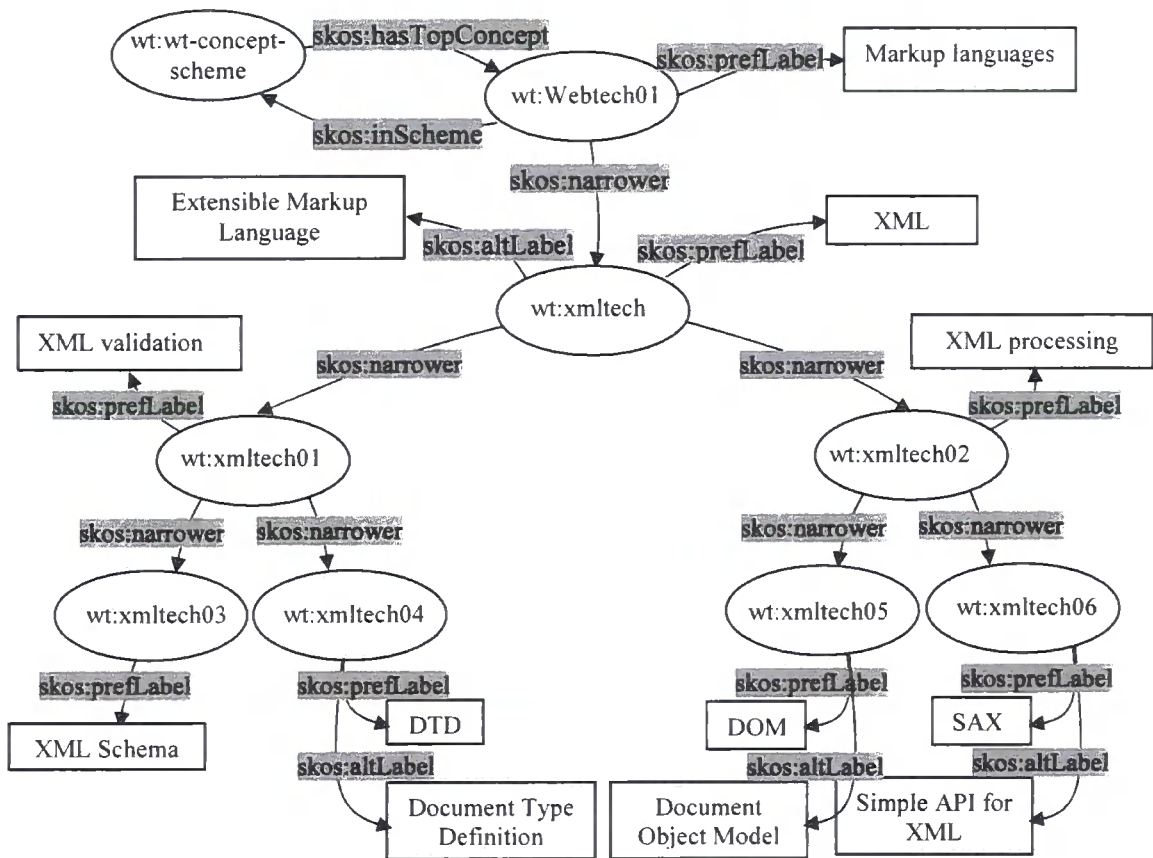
wt:wt-concept-scheme

skos:hasTopConcept

wt:Webtech01

skos:prefLabel

Markup languages

skos:inScheme

skos:narrower

Extensible Markup Language

skos:altLabel

skos:prefLabel

XML

wt:xmltech

XML validation

skos:narrower

skos:narrower

XML processing

skos:prefLabel

skos:prefLabel

wt:xmltech01

wt:xmltech02

skos:narrower

skos:narrower

skos:narrower

skos:narrower

wt:xmltech03

wt:xmltech04

wt:xmltech05

wt:xmltech06

skos:prefLabel

skos:prefLabel

skos:prefLabel

skos:prefLabel

XML Schema

DTD

DOM

SAX

skos:altLabel

skos:altLabel

skos:altLabel

Document Type Definition

Document Object Model

Simple API for XML